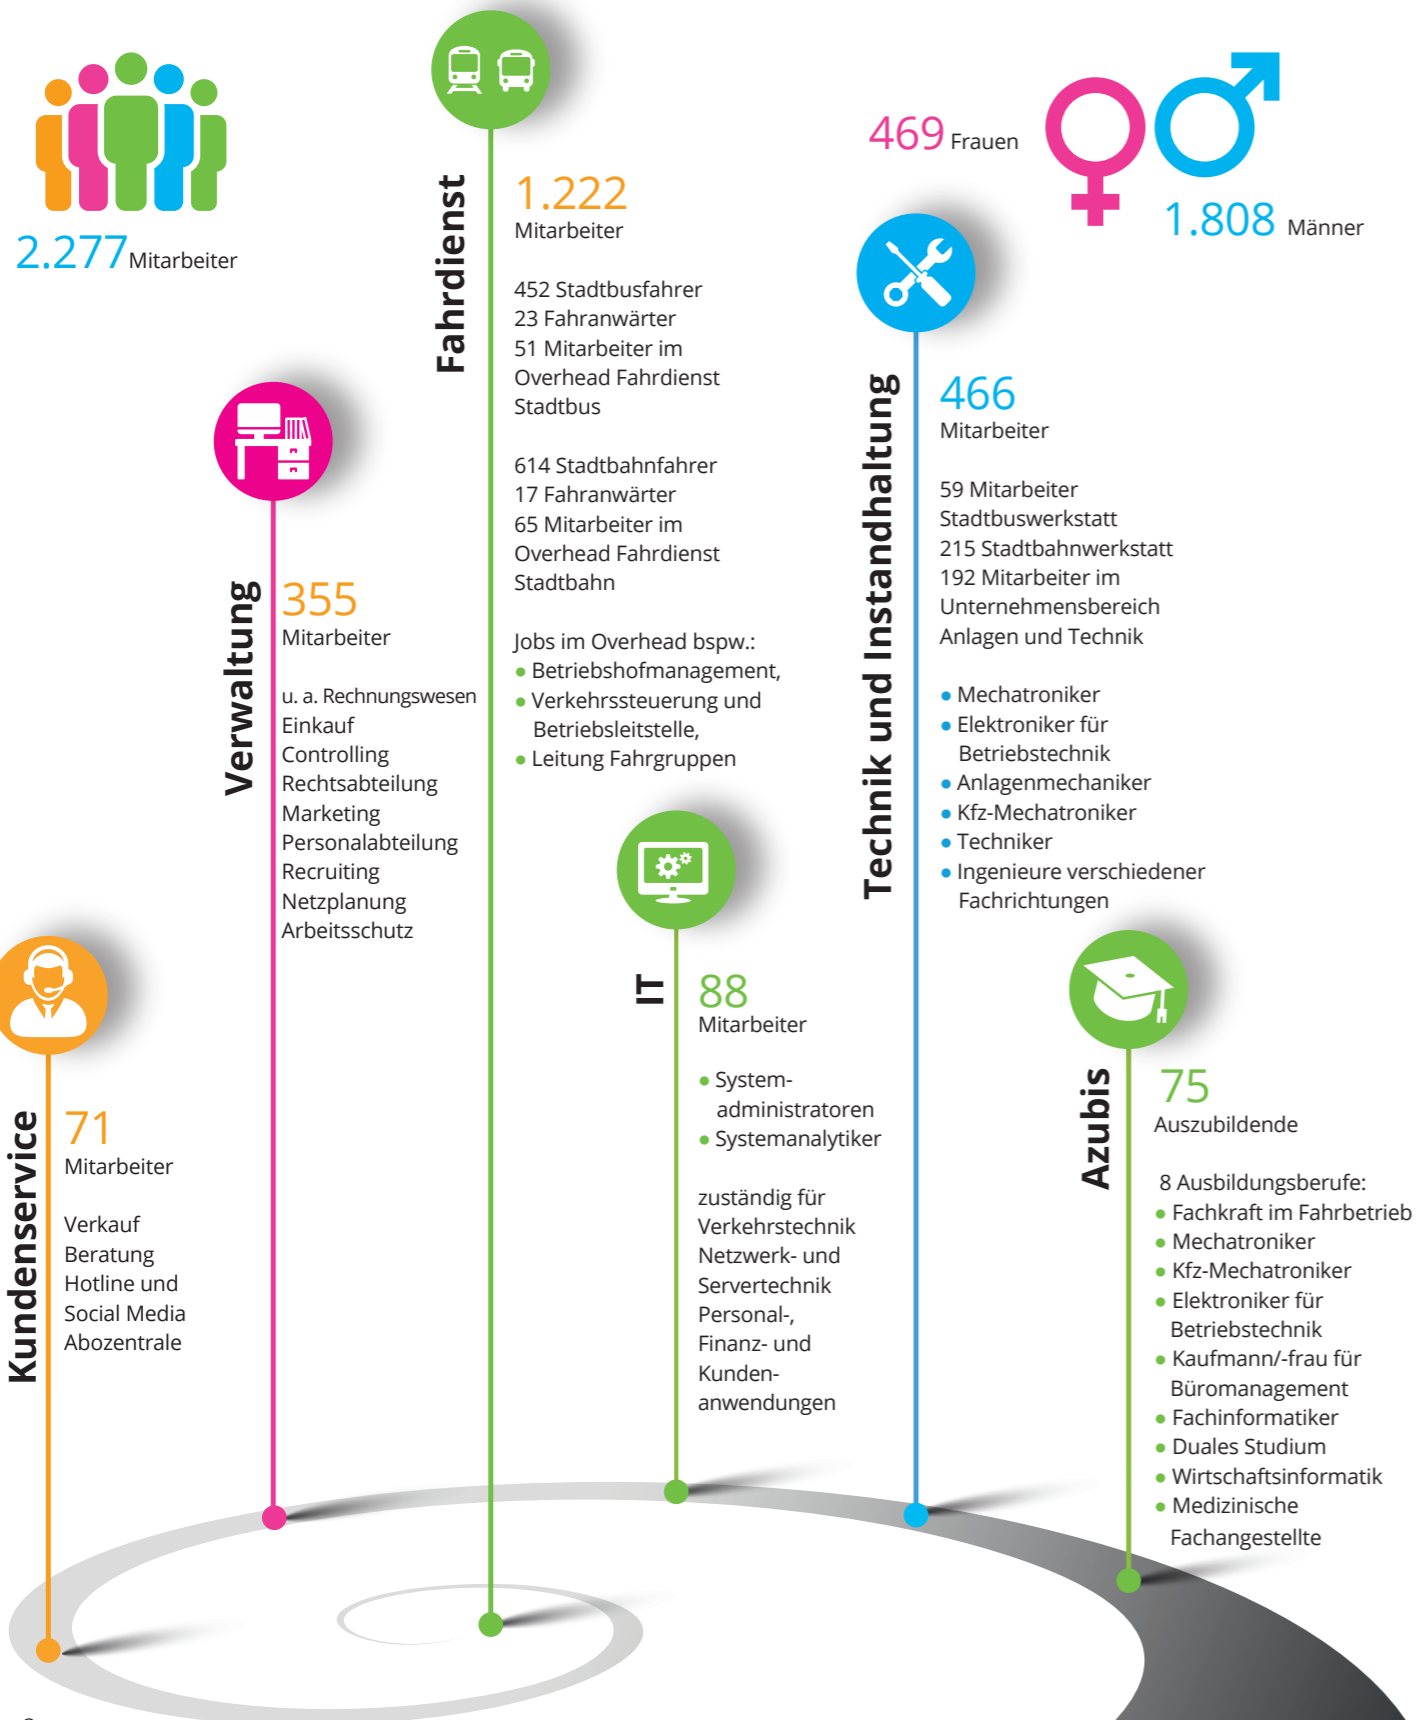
2.277 Mitarbeiter

Fahrdienst

1.222
Mitarbeiter

452 Stadtbusfahrer
23 Fahranwärter
51 Mitarbeiter im Overhead Fahrdienst Stadtbus

614 Stadtbahnfahrer
17 Fahranwärter
65 Mitarbeiter im Overhead Fahrdienst Stadtbahn

Jobs im Overhead bspw.:
• Betriebshofmanagement,
• Verkehrssteuerung und Betriebsleitstelle,
• Leitung Fahrgruppen

469 Frauen

1.808 Männer

Technik und Instandhaltung

466
Mitarbeiter

59 Mitarbeiter Stadtbuswerkstatt
215 Stadtbahnwerkstatt
192 Mitarbeiter im Unternehmensbereich Anlagen und Technik

• Mechatroniker
• Elektroniker für Betriebstechnik
• Anlagenmechaniker
• Kfz-Mechatroniker
• Techniker
• Ingenieure verschiedener Fachrichtungen

Verwaltung

355
Mitarbeiter

u. a. Rechnungswesen
Einkauf
Controlling
Rechtsabteilung
Marketing
Personalabteilung
Recruiting
Netzplanung
Arbeitsschutz

IT

88
Mitarbeiter

• System-administratoren
• Systemanalytiker

zuständig für Verkehrstechnik Netzwerk- und Servertechnik Personal-, Finanz- und Kunden-anwendungen

Kundenservice

71
Mitarbeiter

Verkauf
Beratung
Hotline und Social Media
Abozentrale

Azubis

75
Auszubildende

8 Ausbildungsberufe:
• Fachkraft im Fahrbetrieb
• Mechatroniker
• Kfz-Mechatroniker
• Elektroniker für Betriebstechnik
• Kaufmann/-frau für Büromanagement
• Fachinformatiker
• Duales Studium
• Wirtschaftsinformatik
• Medizinische Fachangestellte